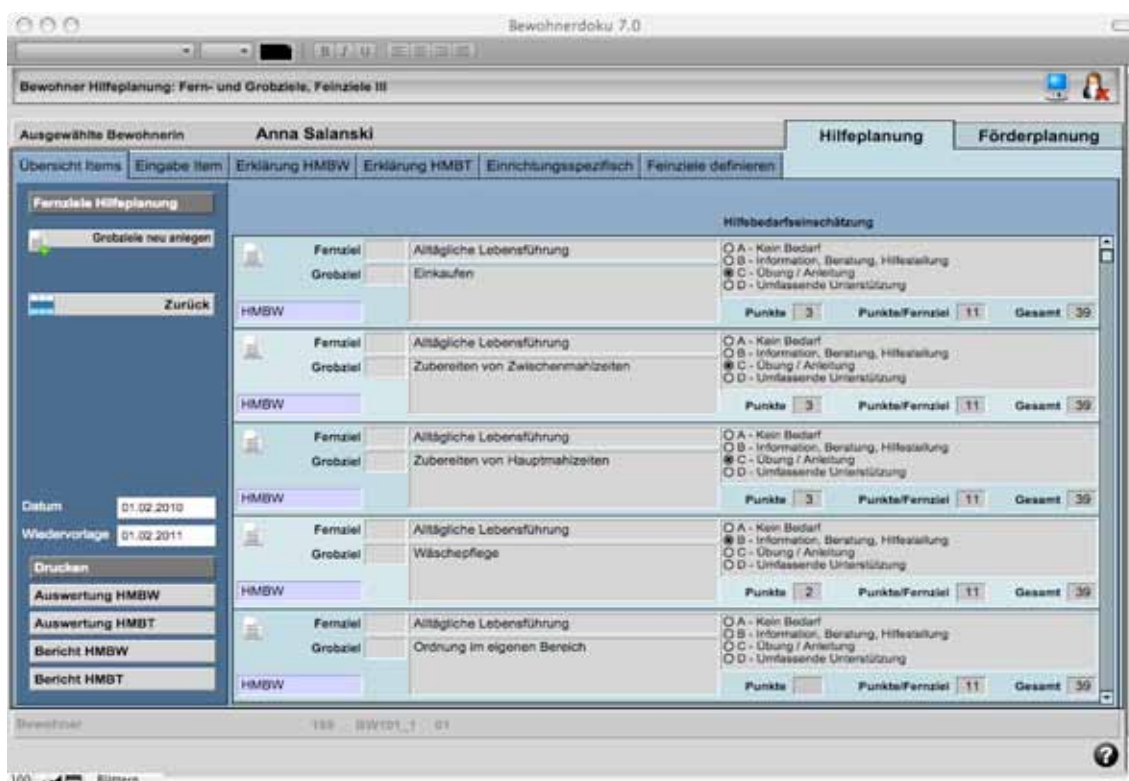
Bewohnerdoku 7.0

Bewohner Hilfeplanung: Fern- und Grobziele, Feinziele III

Ausgewählte Bewohnerin
Anna Salanski
Hilfeplanung
Förderplanung

Übersicht Items | Eingabe Item | Erklärung HMBW | Erklärung HMBT | Einrichtungsspezifisch | Feinziele definieren

Fernziele Hilfeplanung
Grobziele neu anlegen
Zurück

Hilfebedarfseinschätzung

Fernziel Alltägliche Lebensführung
Grobziel Einkaufen
HMBW
A - Kein Bedarf
B - Information, Beratung, Hilfestellung
C - Übung / Anleitung
D - Umfassende Unterstützung
Punkte 3 Punkte/Fernziel 11 Gesamt 39

Fernziel Alltägliche Lebensführung
Grobziel Zubereiten von Zwischenmahlzeiten
HMBW
A - Kein Bedarf
B - Information, Beratung, Hilfestellung
C - Übung / Anleitung
D - Umfassende Unterstützung
Punkte 3 Punkte/Fernziel 11 Gesamt 39

Fernziel Alltägliche Lebensführung
Grobziel Zubereiten von Hauptmahlzeiten
HMBW
A - Kein Bedarf
B - Information, Beratung, Hilfestellung
C - Übung / Anleitung
D - Umfassende Unterstützung
Punkte 3 Punkte/Fernziel 11 Gesamt 39

Datum 01.02.2010
Wiedervorlage 01.02.2011

Fernziel Alltägliche Lebensführung
Grobziel Wäschepflege
HMBW
A - Kein Bedarf
B - Information, Beratung, Hilfestellung
C - Übung / Anleitung
D - Umfassende Unterstützung
Punkte 2 Punkte/Fernziel 11 Gesamt 39

Drucken
Auswertung HMBW
Auswertung HMBT
Bericht HMBW
Bericht HMBT

Fernziel Alltägliche Lebensführung
Grobziel Ordnung im eigenen Bereich
HMBW
A - Kein Bedarf
B - Information, Beratung, Hilfestellung
C - Übung / Anleitung
D - Umfassende Unterstützung
Punkte Punkte/Fernziel 11 Gesamt 39

Bewohner 155 BW101_1 01

100 Blättern